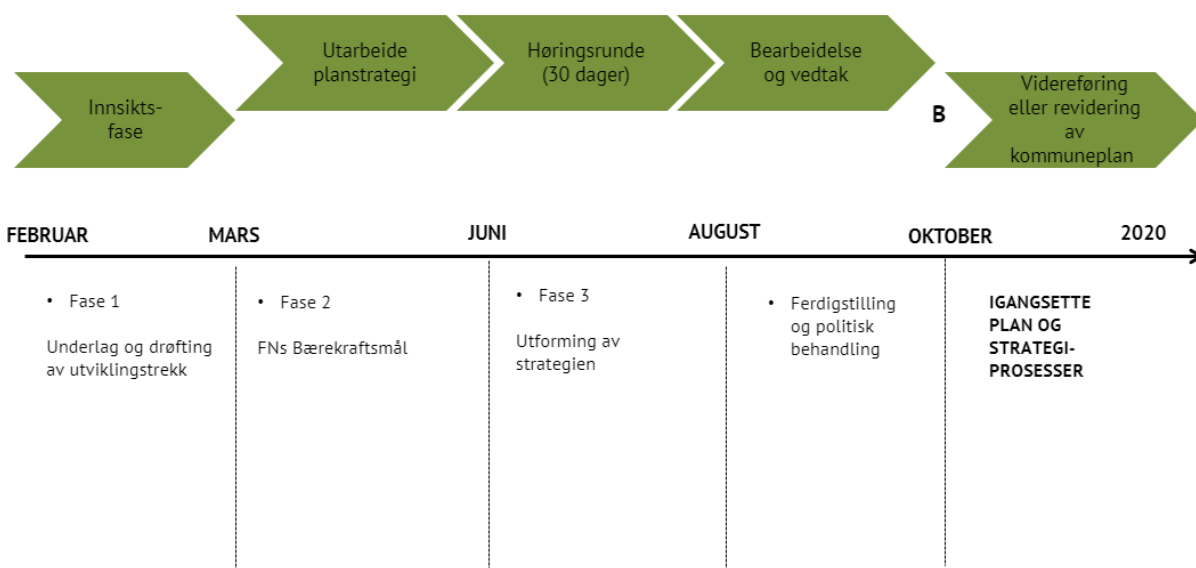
Innsiktsfase

Utarbeide planstrategi

Høringsrunde (30 dager)

Bearbeidelse og vedtak

B

Videreføring eller revidering av kommuneplan

FEBRUAR MARS JUNI AUGUST OKTOBER 2020

• Fase 1

Underlag og drøfting av utviklingstrekk

• Fase 2

FNs Bærekraftsmål

• Fase 3

Utforming av strategien

• Ferdigstilling og politisk behandling

IGANGSETTE PLAN OG STRATEGIPROSESSER